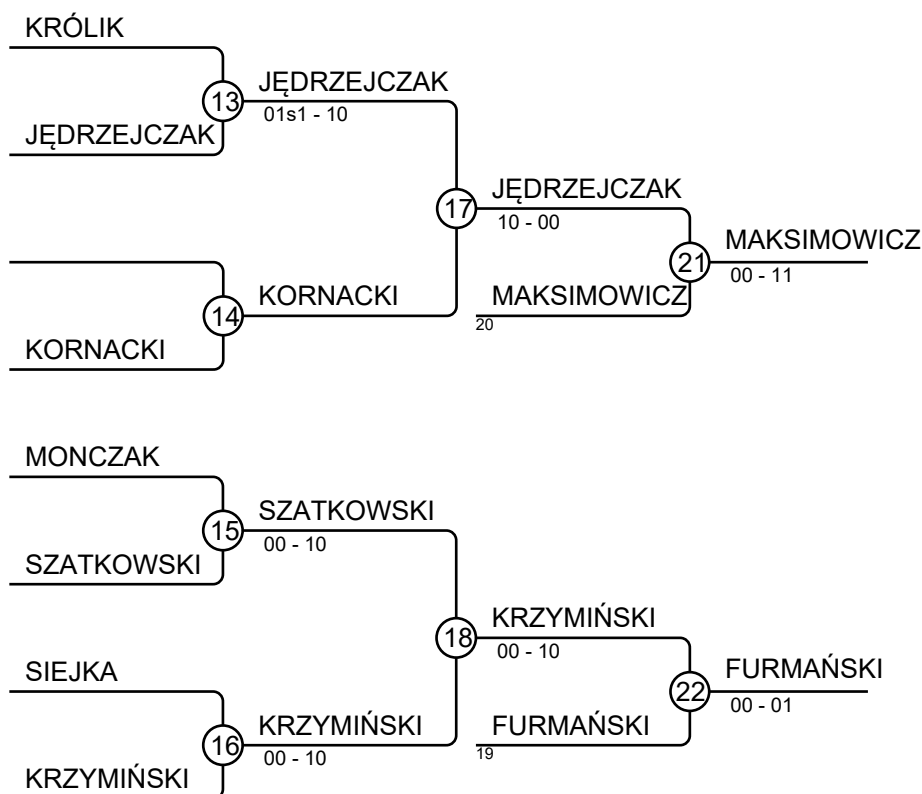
KRÓLIK

13

JĘDRZEJCZAK
01s1 - 10

JĘDRZEJCZAK

17

JĘDRZEJCZAK
10 - 00

14

KORNACKI

KORNACKI

21

MAKSIMOWICZ
00 - 11

MAKSIMOWICZ
20

MONCZAK

15

SZATKOWSKI
00 - 10

SZATKOWSKI

18

KRZYMIŃSKI
00 - 10

SIEJKA

16

KRZYMIŃSKI
00 - 10

KRZYMIŃSKI

22

FURMAŃSKI
00 - 01

FURMAŃSKI
19